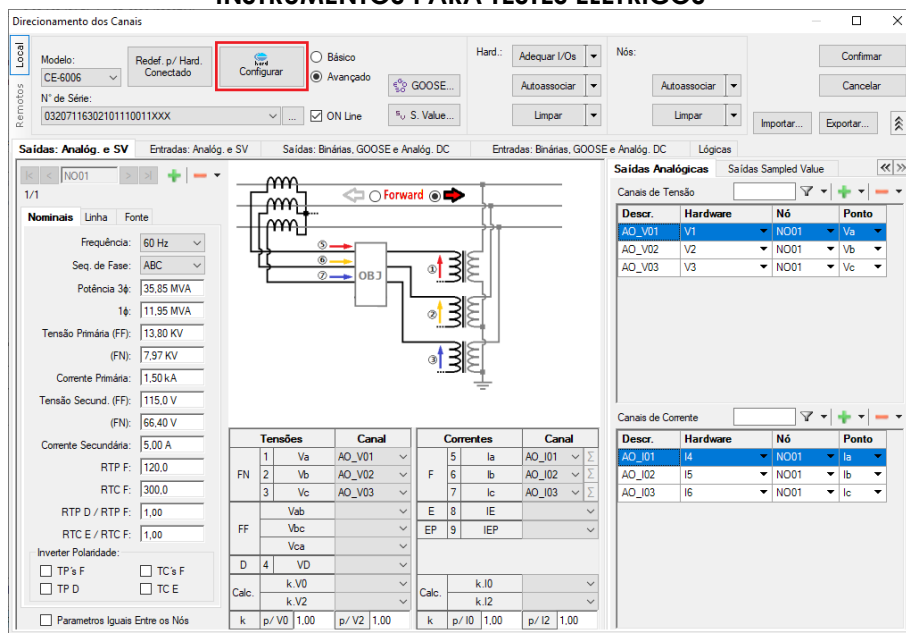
INSTRUMENTOS PARA TESTES ELÉTRICOS

Direcionamento dos Canais

Local
Remotos

Modelo: CE-6006
Redef. p/ Hard. Conectado
Configurar
Básico
Avançado
GOOSE...
N° de Série:
0320711630210111001 1XXX
ON Line
S. Value...
Hard.: Adequar I/Os
Autoassociar
Limpar
Nós:
Autoassociar
Limpar
Confirmar
Cancelar
Importar...
Exportar...

Saídas: Analóg. e SV | Entradas: Analóg. e SV | Saídas: Binárias, GOOSE e Analóg. DC | Entradas: Binárias, GOOSE e Analóg. DC | Lógicas

NO01
1/1
Nominais | Linha | Fonte
Frequência: 60 Hz
Seq. de Fase: ABC
Potência 3ϕ: 35,85 MVA
1ϕ: 11,95 MVA
Tensão Primária (FF): 13,80 KV
(FN): 7,97 KV
Corrente Primária: 1,50 kA
Tensão Secund. (FF): 115,0 V
(FN): 66,40 V
Corrente Secundária: 5,00 A
RTP F: 120,0
RTC F: 300,0
RTP D / RTP F: 1,00
RTC E / RTC F: 1,00
Inverter Polaridade:
TP's F
TC's F
TP D
TC E
Parametros Iguais Entre os Nós

Forward
OBJ
⑤ ⑥ ⑦ ① ② ③

| | | Tensões | Canal |
|---|---|---|---|
| FN | 1 | Va | AO_V01 |
| | 2 | Vb | AO_V02 |
| | 3 | Vc | AO_V03 |
| FF | | Vab | |
| | | Vbc | |
| | | Vca | |
| D | 4 | VD | |
| Calc. | | k.V0 | |
| | | k.V2 | |
| k | p/ V0 1,00 | p/ V2 1,00 | |

| | | Correntes | Canal |
|---|---|---|---|
| F | 5 | Ia | AO_I01 |
| | 6 | Ib | AO_I02 |
| | 7 | Ic | AO_I03 |
| E | 8 | IE | |
| EP | 9 | IEP | |
| Calc. | | k.I0 | |
| | | k.I2 | |
| k | p/ I0 1,00 | p/ I2 1,00 | |

Saídas Analógicas | Saídas Sampled Value
Canais de Tensão

| Descr. | Hardware | Nó | Ponto |
|---|---|---|---|
| AO_V01 | V1 | NO01 | Va |
| AO_V02 | V2 | NO01 | Vb |
| AO_V03 | V3 | NO01 | Vc |

Canais de Corrente

| Descr. | Hardware | Nó | Ponto |
|---|---|---|---|
| AO_I01 | I4 | NO01 | Ia |
| AO_I02 | I5 | NO01 | Ib |
| AO_I03 | I6 | NO01 | Ic |